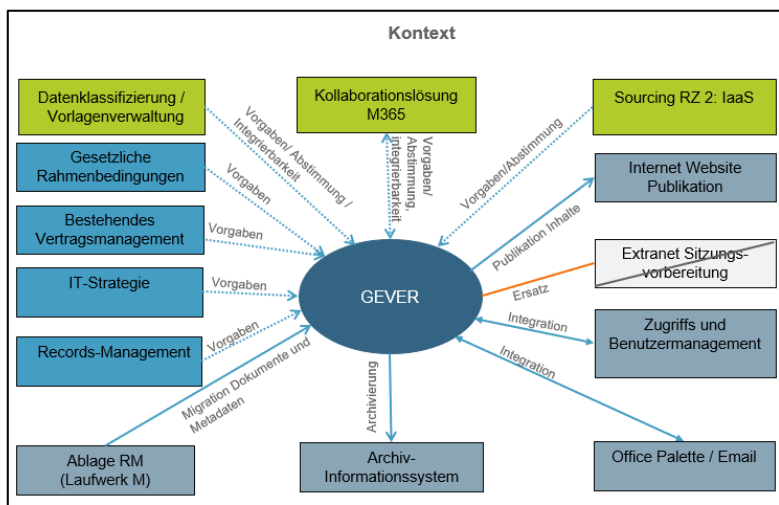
Kontext

Datenklassifizierung / Vorlagenverwaltung

Vorgaben/ Abstimmung / Integrierbarkeit

Kollaborationslösung M365

Vorgaben/ Abstimmung, integrierbarkeit

Sourcing RZ 2: IaaS

Vorgaben/Abstimmung

Gesetzliche Rahmenbedingungen

Vorgaben

Internet Website Publikation

Publikation Inhalte

Bestehendes Vertragsmanagement

Vorgaben

Extranet Sitzungsvorbereitung

Ersatz

IT-Strategie

Vorgaben

GEVER

Integration

Zugriffs und Benutzermanagement

Records-Management

Vorgaben

Integration

Migration Dokumente und Metadaten

Archivierung

Ablage RM (Laufwerk M)

Archiv-Informationssystem

Office Palette / Email